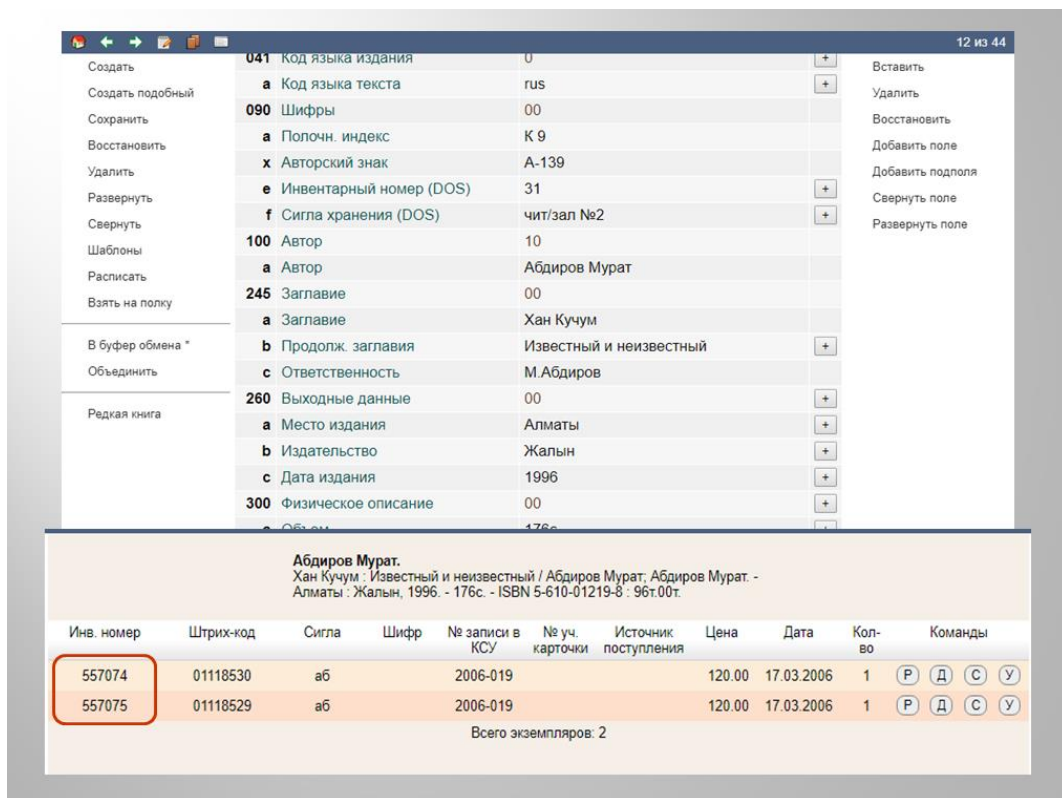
12 из 44

Создать
Создать подобный
Сохранить
Восстановить
Удалить
Развернуть
Свернуть
Шаблоны
Расписать
Взять на полку

В буфер обмена *
Объединить

Редкая книга

| | | | |
|---|---|---|---|
| 041 | Код языка издания | 0 | + |
| a | Код языка текста | rus | + |
| 090 | Шифры | 00 | |
| a | Полочн. индекс | К 9 | |
| x | Авторский знак | А-139 | |
| e | Инвентарный номер (DOS) | 31 | + |
| f | Сигла хранения (DOS) | чит/зал №2 | + |
| 100 | Автор | 10 | |
| a | Автор | Абдиров Мурат | |
| 245 | Заглавие | 00 | |
| a | Заглавие | Хан Кучум | |
| b | Продолж. заглавия | Известный и неизвестный | + |
| c | Ответственность | М.Абдиров | |
| 260 | Выходные данные | 00 | + |
| a | Место издания | Алматы | + |
| b | Издательство | Жалын | + |
| c | Дата издания | 1996 | + |
| 300 | Физическое описание | 00 | + |
| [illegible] | Объем | 176с | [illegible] |

Вставить
Удалить
Восстановить
Добавить поле
Добавить подполя
Свернуть поле
Развернуть поле

Абдиров Мурат.
Хан Кучум : Известный и неизвестный / Абдиров Мурат; Абдиров Мурат. - Алматы : Жалын, 1996. - 176с. - ISBN 5-610-01219-8 : 96т.00т.

| Инв. номер | Штрих-код | Сигла | Шифр | № записи в КСУ | № уч. карточки | Источник поступления | Цена | Дата | Кол-во | Команды |
|---|---|---|---|---|---|---|---|---|---|---|
| 557074 | 01118530 | аб | | 2006-019 | | | 120.00 | 17.03.2006 | 1 | Р Д С У |
| 557075 | 01118529 | аб | | 2006-019 | | | 120.00 | 17.03.2006 | 1 | Р Д С У |

Всего экземпляров: 2